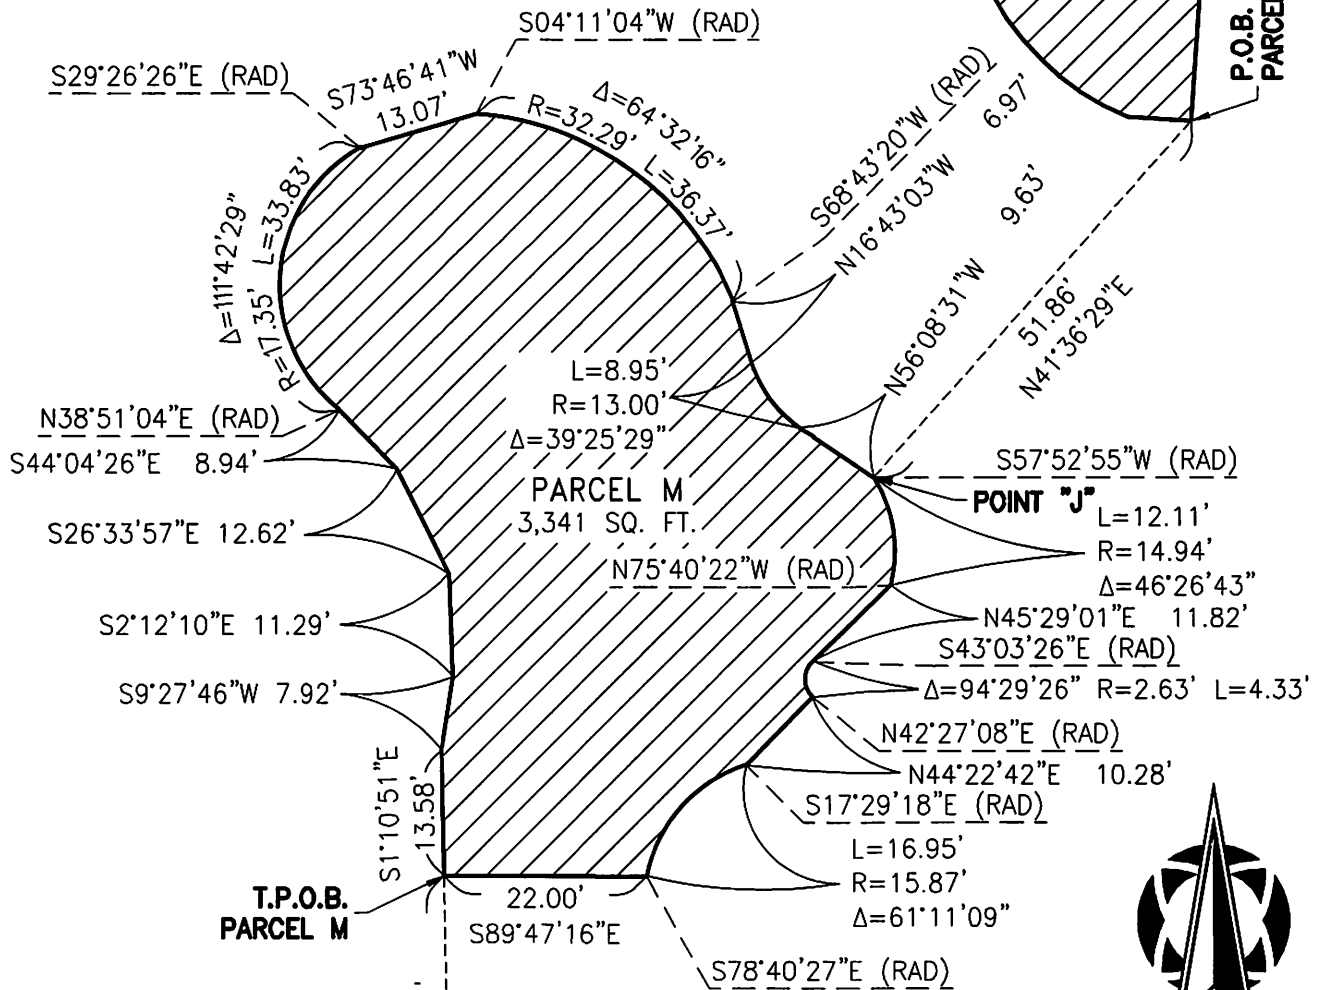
S04°11'04"W (RAD)

S29°26'26"E (RAD)

S73°46'41"W
13.07'

Δ=64°32'16"
R=32.29'
L=36.37'

S68°43'20"W (RAD)
N16°43'03"W 9.63'

6.97'

P.O.B.
PARCE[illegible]

Δ=111°42'29"
L=33.83'
R=17.35'

N56°08'31"W

51.86'
N41°36'29"E

L=8.95'
R=13.00'
Δ=39°25'29"

N38°51'04"E (RAD)
S44°04'26"E 8.94'

S57°52'55"W (RAD)
POINT "J"
L=12.11'
R=14.94'
Δ=46°26'43"

PARCEL M
3,341 SQ. FT.

S26°33'57"E 12.62'

N75°40'22"W (RAD)

N45°29'01"E 11.82'

S2°12'10"E 11.29'

S43°03'26"E (RAD)

Δ=94°29'26" R=2.63' L=4.33'

S9°27'46"W 7.92'

N42°27'08"E (RAD)
N44°22'42"E 10.28'

S1°10'51"E
13.58'

S17°29'18"E (RAD)

L=16.95'
R=15.87'
Δ=61°11'09"

T.P.O.B.
PARCEL M

22.00'
S89°47'16"E

S78°40'27"E (RAD)